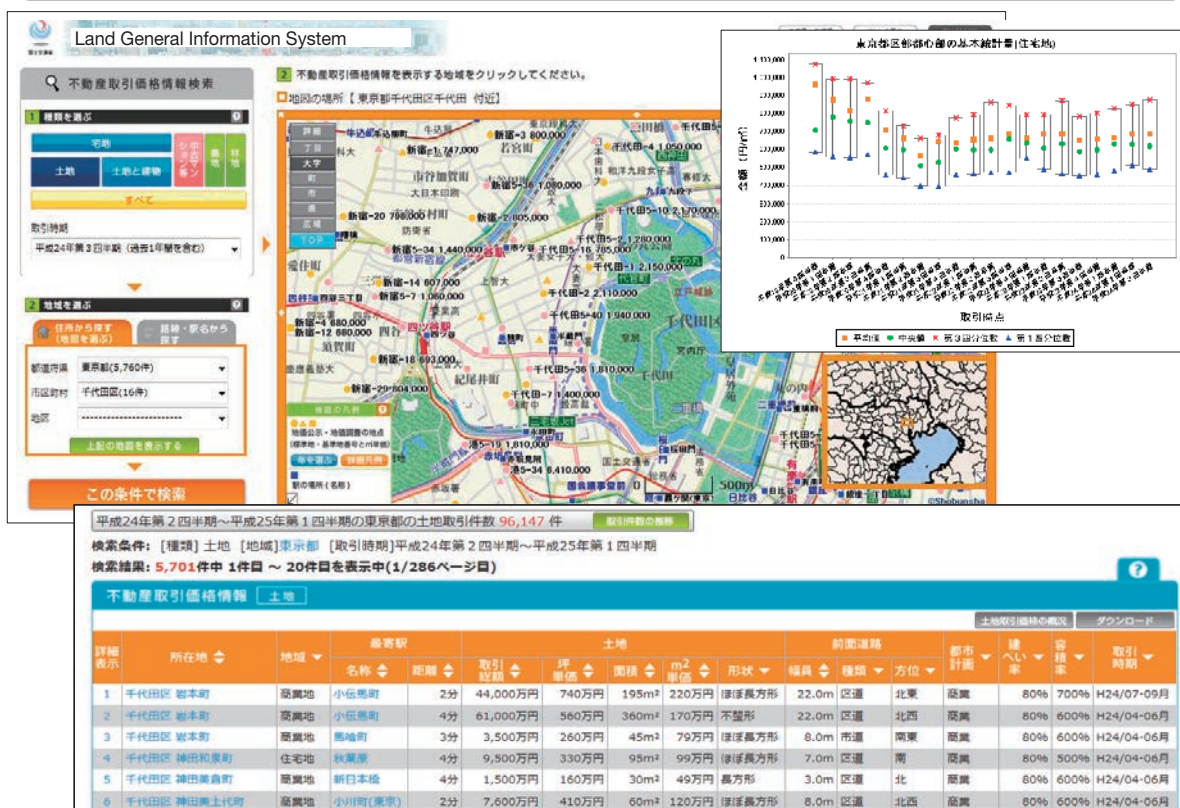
Land General Information System

不動産取引価格情報検索

1 種類を選ぶ

宅地

土地

土地と建物

中古マンション等

農地

林地

すべて

取引時期

平成24年第3四半期（過去1年間を含む）

2 地域を選ぶ

住所から探す（地図を選ぶ）

路線・駅名から探す

都道府県 東京都(5,760件)

市区町村 千代田区(16件)

地区 ------------------------

上記の地図を表示する

この条件で検索

2 不動産取引価格情報を表示する地域をクリックしてください。

地図の場所【東京都千代田区千代田 付近】

詳細

丁目

大字

町

市

県

広域

TOP

新宿-3 800,000

新宿-1 747,000

千代田-4 1,050,000

新宿-5-38 1,080,000

新宿-20 798,000

新宿-2 805,000

千代田5-10 2,170,000

千代田5-2 1,280,000

新宿-5-34 1,440,000

千代田5-16 785,000

千代田-1 2,150,000

新宿-14 807,000

新宿5-7 1,080,000

千代田-2 2,110,000

新宿-4 680,000

新宿-12 880,000

千代田5-40 1,940,000

新宿-18 693,000

新宿-29 804,000

千代田5-36 1,810,000

千代田-7 1,400,000

港5-19 1,810,000

港5-34 8,410,000

地図の凡例

500m

©Shobunsha

東京都区部都心部の基本統計量（住宅地）

金額（円/m²）

取引地点

平均値

中央値

第3四分位数

第1四分位数

平成24年第２四半期～平成25年第１四半期の東京都の土地取引件数 96,147 件

取引件数の推移

検索条件: [種類] 土地 [地域]東京都 [取引時期]平成24年第２四半期～平成25年第１四半期

検索結果: 5,701件中 1件目 ～ 20件目を表示中(1/286ページ目)

不動産取引価格情報 土地

土地取引価格の概況

ダウンロード

| 詳細表示 | 所在地 | 地域 | 最寄駅 名称 | 最寄駅 距離 | 土地 取引総額 | 土地 坪単価 | 土地 面積 | 土地 m2単価 | 土地 形状 | 前面道路 幅員 | 前面道路 種類 | 前面道路 方位 | 都市計画 | 建ぺい率 | 容積率 | 取引時期 |
|---|---|---|---|---|---|---|---|---|---|---|---|---|---|---|---|---|
| 1 | 千代田区 岩本町 | 商業地 | 小伝馬町 | 2分 | 44,000万円 | 740万円 | 195m² | 220万円 | ほぼ長方形 | 22.0m | 区道 | 北東 | 商業 | 80% | 700% | H24/07-09月 |
| 2 | 千代田区 岩本町 | 商業地 | 小伝馬町 | 4分 | 61,000万円 | 560万円 | 360m² | 170万円 | 不整形 | 22.0m | 区道 | 北西 | 商業 | 80% | 600% | H24/04-06月 |
| 3 | 千代田区 岩本町 | 商業地 | 馬喰町 | 3分 | 3,500万円 | 260万円 | 45m² | 79万円 | ほぼ長方形 | 8.0m | 市道 | 南東 | 商業 | 80% | 600% | H24/04-06月 |
| 4 | 千代田区 神田和泉町 | 住宅地 | 秋葉原 | 4分 | 9,500万円 | 330万円 | 95m² | 99万円 | ほぼ長方形 | 7.0m | 区道 | 南 | 商業 | 80% | 500% | H24/04-06月 |
| 5 | 千代田区 神田美倉町 | 商業地 | 新日本橋 | 4分 | 1,500万円 | 160万円 | 30m² | 49万円 | 長方形 | 3.0m | 区道 | 北 | 商業 | 80% | 600% | H24/04-06月 |
| 6 | 千代田区 神田美土代町 | 商業地 | 小川町(東京) | 2分 | 7,600万円 | 410万円 | 60m² | 120万円 | ほぼ長方形 | 8.0m | 区道 | 北西 | 商業 | 80% | 600% | H24/04-06月 |